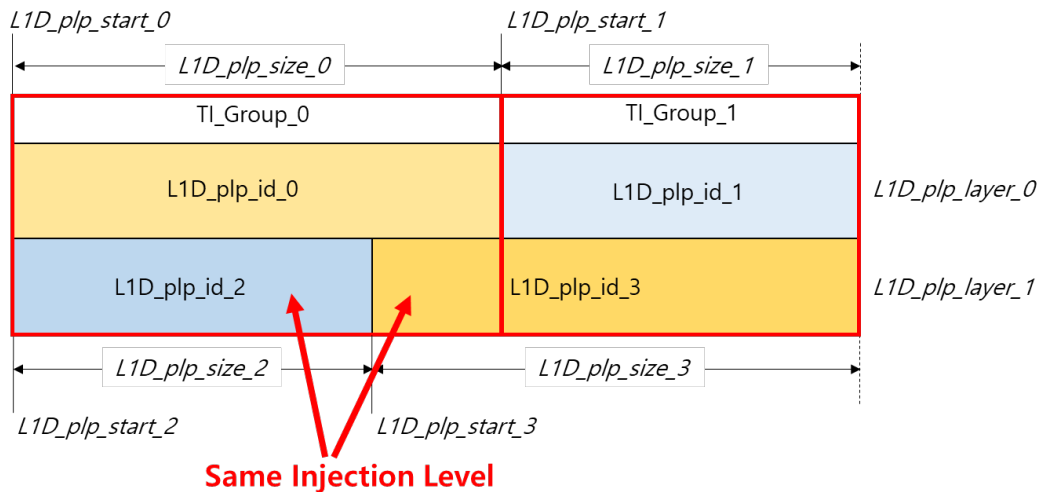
L1D_plp_start_0

L1D_plp_start_1

L1D_plp_size_0

L1D_plp_size_1

TI_Group_0

TI_Group_1

L1D_plp_id_0

L1D_plp_id_1

L1D_plp_layer_0

L1D_plp_id_2

L1D_plp_id_3

L1D_plp_layer_1

L1D_plp_size_2

L1D_plp_size_3

L1D_plp_start_2

L1D_plp_start_3

Same Injection Level